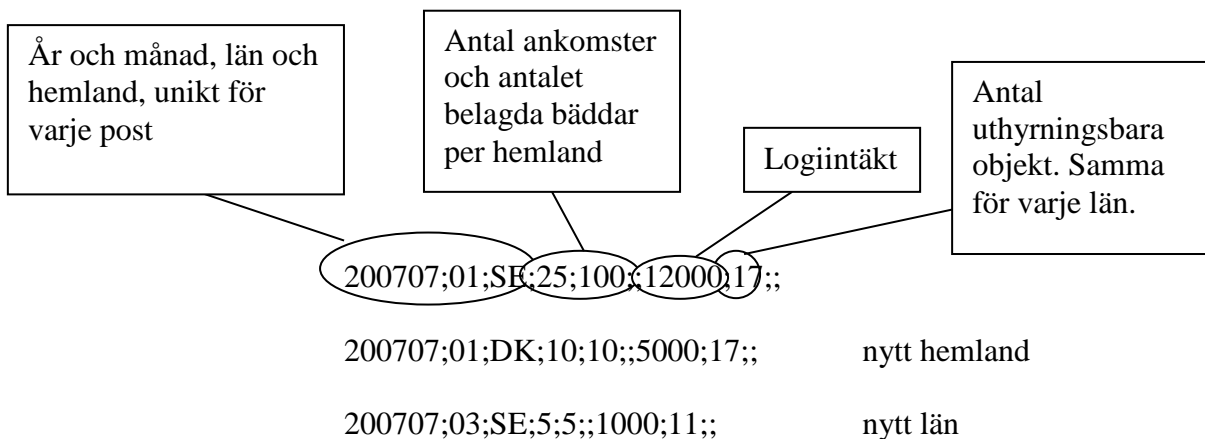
År och månad, län och hemland, unikt för varje post

Antal ankomster och antalet belagda bäddar per hemland

Logiintäkt

Antal uthyrningsbara objekt. Samma för varje län.

200707;01;SE;25;100;;12000;17;;

200707;01;DK;10;10;;5000;17;; nytt hemland

200707;03;SE;5;5;;1000;11;; nytt län